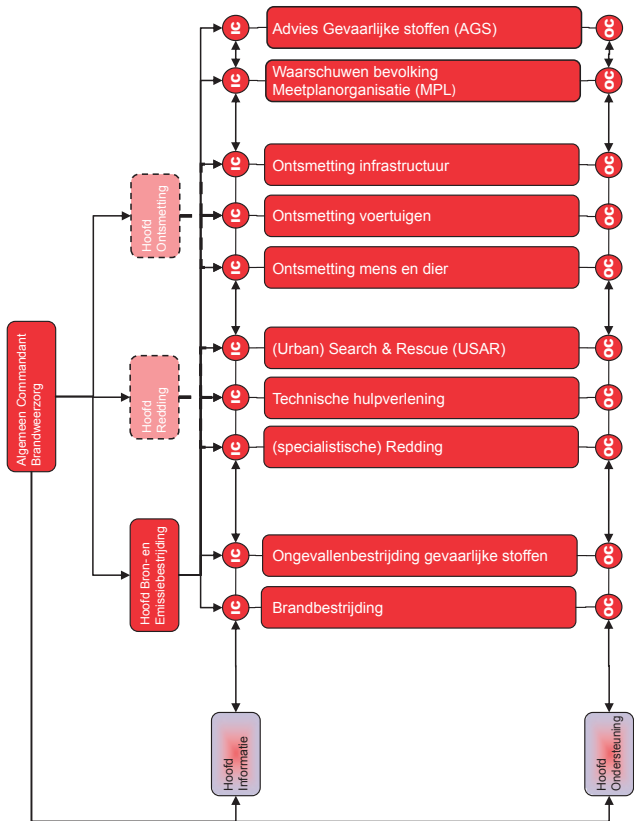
Algemeen Commandant Brandweerzorg

Hoofd Ontsmetting

Hoofd Redding

Hoofd Bron- en Emissiebestrijding

IC
Advies Gevaarlijke stoffen (AGS)
OC

IC
Waarschuwen bevolking Meetplanorganisatie (MPL)
OC

IC
Ontsmetting infrastructuur
OC

IC
Ontsmetting voertuigen
OC

IC
Ontsmetting mens en dier
OC

IC
(Urban) Search & Rescue (USAR)
OC

IC
Technische hulpverlening
OC

IC
(specialistische) Redding
OC

IC
Ongevallenbestrijding gevaarlijke stoffen
OC

IC
Brandbestrijding
OC

Hoofd Informatie

Hoofd Ondersteuning